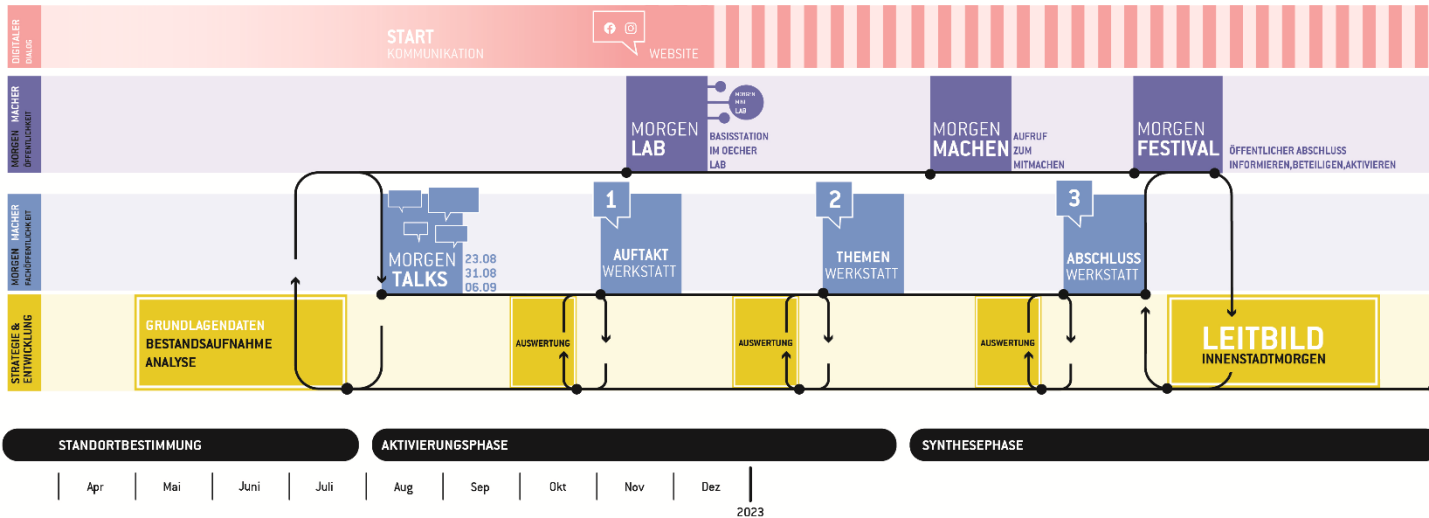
DIGITALER DIALOG

START
KOMMUNIKATION

WEBSITE

MORGEN MACHER ÖFFENTLICHKEIT

MORGEN LAB
BASISSTATION IM OECHER LAB

MORGEN MACHEN
AUFRUF ZUM MITMACHEN

MORGEN FESTIVAL
ÖFFENTLICHER ABSCHLUSS INFORMIEREN,BETEILIGEN,AKTIVIEREN

MORGEN MACHER FACHÖFFENTLICHKEIT

MORGEN TALKS
23.08
31.08
06.09

1
AUFTAKT WERKSTATT

2
THEMEN WERKSTATT

3
ABSCHLUSS WERKSTATT

STRATEGIE & ENTWICKLUNG

GRUNDLAGENDATEN
BESTANDSAUFNAHME
ANALYSE

AUSWERTUNG

AUSWERTUNG

AUSWERTUNG

LEITBILD
INNENSTADTMORGEN

STANDORTBESTIMMUNG

AKTIVIERUNGSPHASE

SYNTHESEPHASE

Apr | Mai | Juni | Juli | Aug | Sep | Okt | Nov | Dez

2023